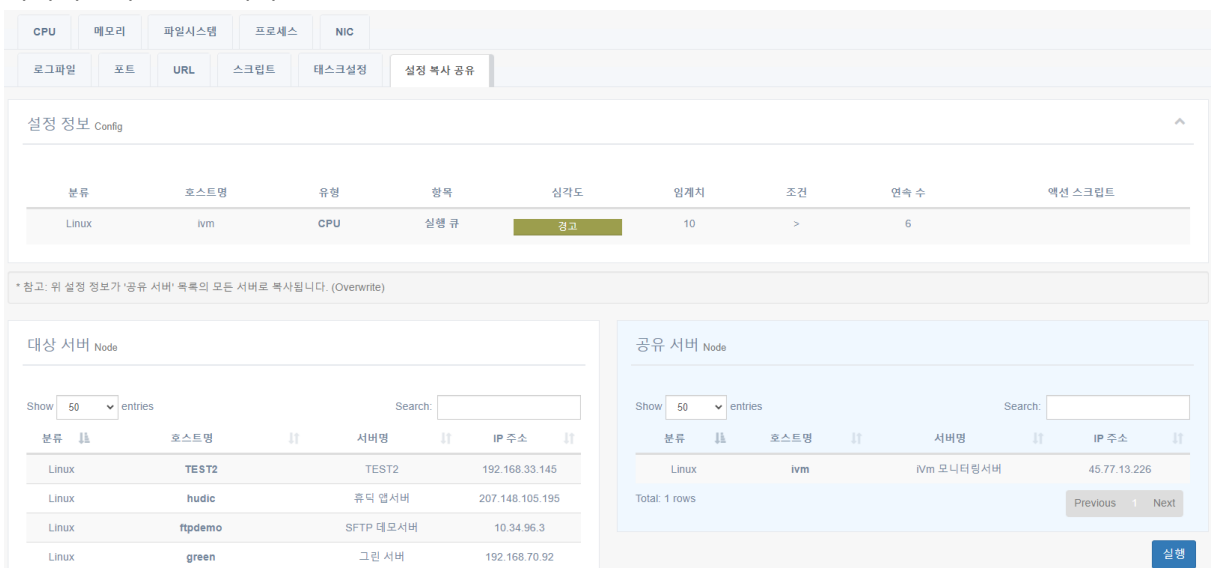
CPU 메모리 파일시스템 프로세스 NIC

로그파일 포트 URL 스크립트 태스크설정 설정 복사 공유

설정 정보 Config

| 분류 | 호스트명 | 유형 | 항목 | 심각도 | 임계치 | 조건 | 연속 수 | 액션 스크립트 |
|---|---|---|---|---|---|---|---|---|
| Linux | ivm | CPU | 실행 큐 | 경고 | 10 | > | 6 | |

* 참고: 위 설정 정보가 '공유 서버' 목록의 모든 서버로 복사됩니다. (Overwrite)

대상 서버 Node

Show 50 entries Search:

| 분류 | 호스트명 | 서버명 | IP 주소 |
|---|---|---|---|
| Linux | TEST2 | TEST2 | 192.168.33.145 |
| Linux | hudic | 휴딕 앱서버 | 207.148.105.195 |
| Linux | ftpdemo | SFTP 데모서버 | 10.34.96.3 |
| Linux | green | 그린 서버 | 192.168.70.92 |

공유 서버 Node

Show 50 entries Search:

| 분류 | 호스트명 | 서버명 | IP 주소 |
|---|---|---|---|
| Linux | ivm | iVm 모니터링서버 | 45.77.13.226 |

Total: 1 rows

Previous 1 Next

실행